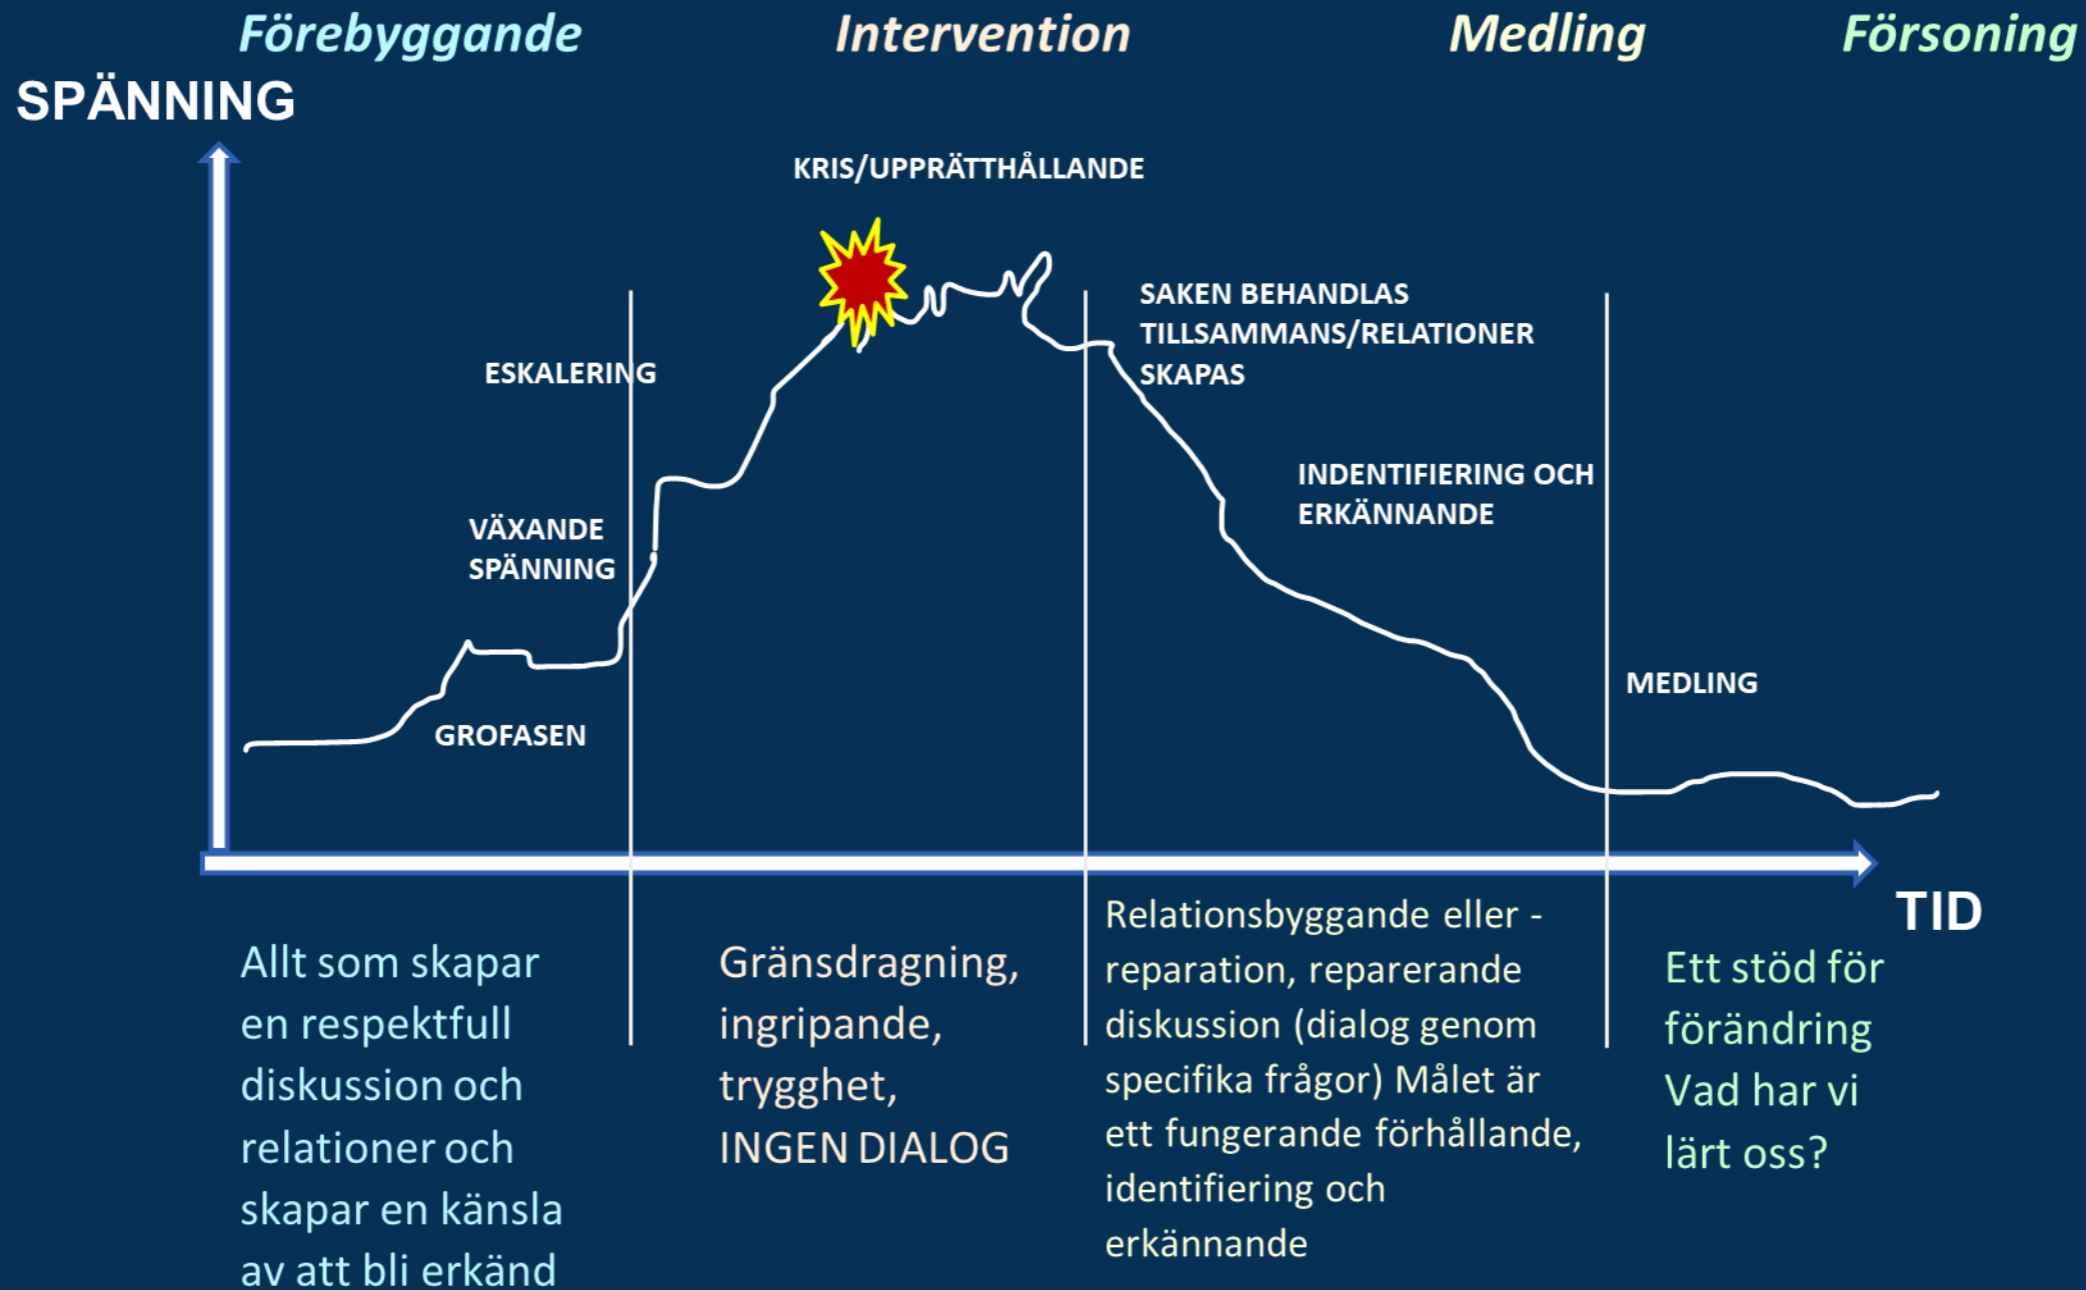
Förebyggande Intervention Medling Försoning

SPÄNNING

KRIS/UPPRÄTTHÅLLANDE

ESKALERING

SAKEN BEHANDLAS TILLSAMMANS/RELATIONER SKAPAS

VÄXANDE SPÄNNING

INDENTIFIERING OCH ERKÄNNANDE

GROFASEN

MEDLING

TID

Allt som skapar en respektfull diskussion och relationer och skapar en känsla av att bli erkänd

Gränsdragning, ingripande, trygghet, INGEN DIALOG

Relationsbyggande eller - reparation, reparerande diskussion (dialog genom specifika frågor) Målet är ett fungerande förhållande, identifiering och erkännande

Ett stöd för förändring Vad har vi lärt oss?